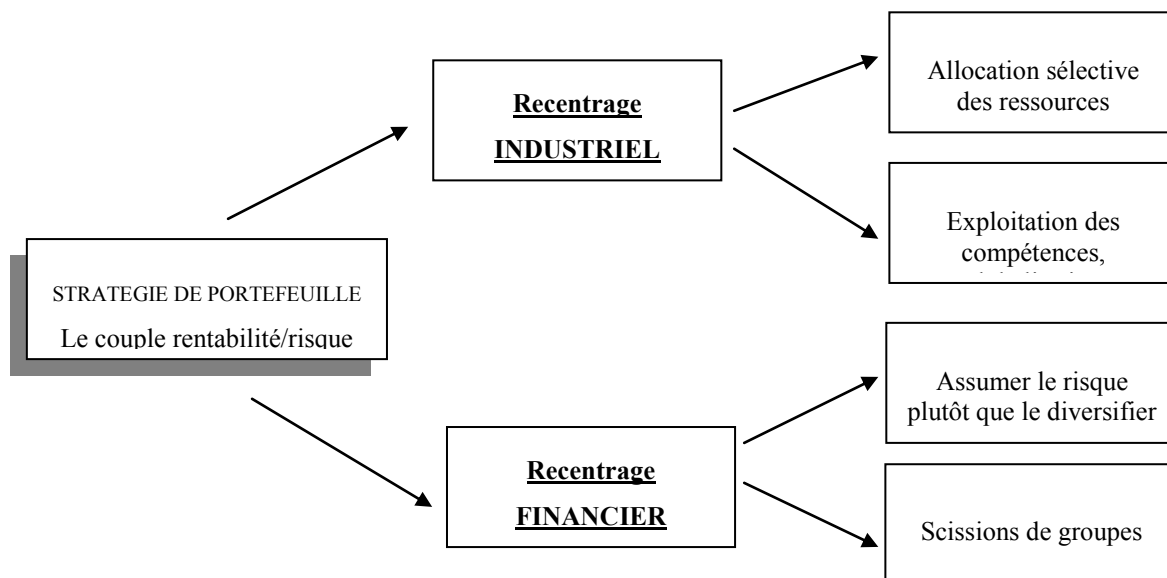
STRATEGIE DE PORTEFEUILLE

Le couple rentabilité/risque

Recentrage

INDUSTRIEL

Allocation sélective des ressources

Exploitation des compétences, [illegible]

Recentrage

FINANCIER

Assumer le risque plutôt que le diversifier

Scissions de groupes